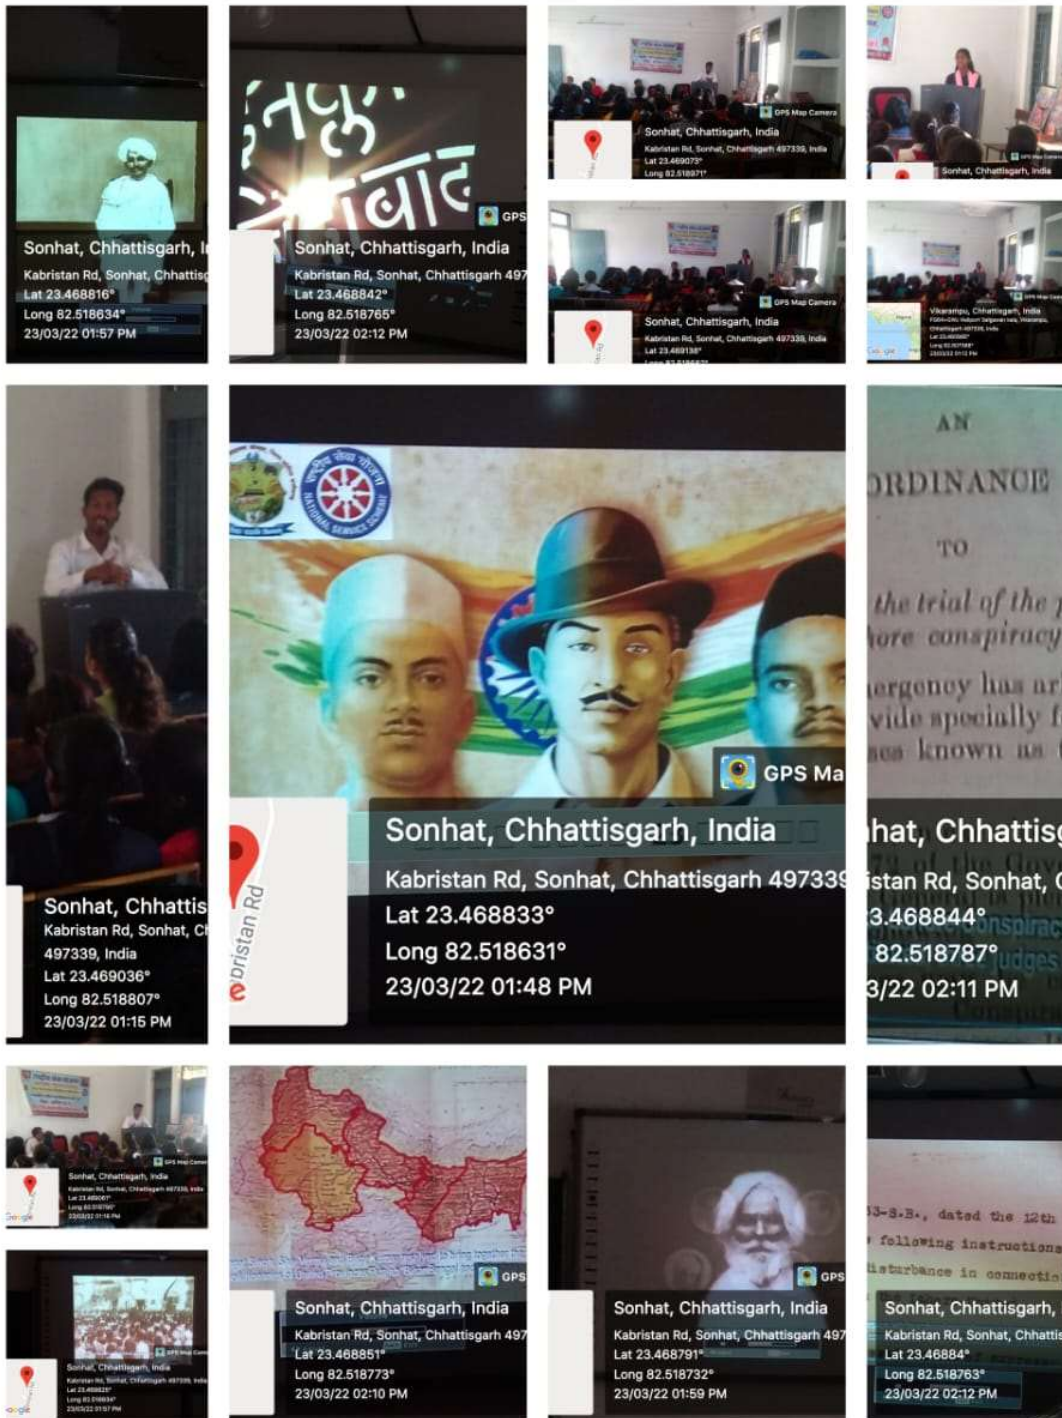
Sonhat, Chhattisgarh, I
Kabristan Rd, Sonhat, Chhattisg
Lat 23.468816°
Long 82.518634°
23/03/22 01:57 PM

तनलु
बाद
GPS
Sonhat, Chhattisgarh, India
Kabristan Rd, Sonhat, Chhattisgarh 497
Lat 23.468842°
Long 82.518765°
23/03/22 02:12 PM

GPS Map Camera
Sonhat, Chhattisgarh, India
Kabristan Rd, Sonhat, Chhattisgarh 497339, India
Lat 23.469073°
Long 82.518971°

Sonhat, Chhattisgarh, India

GPS Map Camera
Sonhat, Chhattisgarh, India
Kabristan Rd, Sonhat, Chhattisgarh 497339, India
Lat 23.469138°

Vikarampu, Chhattisgarh, India
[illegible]

Sonhat, Chhattis
Kabristan Rd, Sonhat, Ch
497339, India
Lat 23.469036°
Long 82.518807°
23/03/22 01:15 PM

NATIONAL SERVICE SCHEME
GPS Ma
Sonhat, Chhattisgarh, India
Kabristan Rd, Sonhat, Chhattisgarh 497339
Lat 23.468833°
Long 82.518631°
23/03/22 01:48 PM
bristan Rd

AN
ORDINANCE
TO
the trial of the
hore conspiracy
ergency has ar
vide specially f
ses known as
hat, Chhattisg
istan Rd, Sonhat, C
3.468844°
82.518787°
3/22 02:11 PM

Sonhat, Chhattisgarh, India
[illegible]

Sonhat, Chhattisgarh, India
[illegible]

GPS
Sonhat, Chhattisgarh, India
Kabristan Rd, Sonhat, Chhattisgarh 497
Lat 23.468851°
Long 82.518773°
23/03/22 02:10 PM

GPS
Sonhat, Chhattisgarh, India
Kabristan Rd, Sonhat, Chhattisgarh 497
Lat 23.468791°
Long 82.518732°
23/03/22 01:59 PM

3-S.B., dated the 12th
following instructions
disturbance in connecti
Sonhat, Chhattisgarh,
Kabristan Rd, Sonhat, Chhattis
Lat 23.46884°
Long 82.518763°
23/03/22 02:12 PM